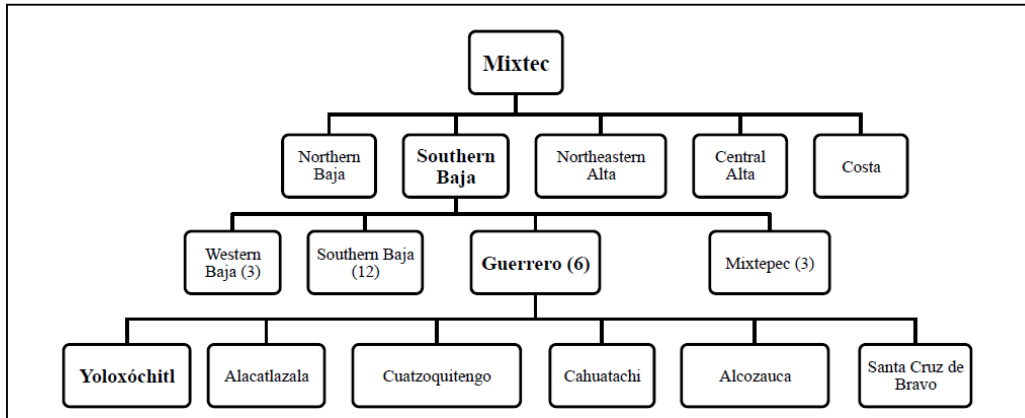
Mixtec

Northern Baja

Southern Baja

Northeastern Alta

Central Alta

Costa

Western Baja (3)

Southern Baja (12)

Guerrero (6)

Mixtepec (3)

Yoloxóchitl

Alacatlazala

Cuatzoquitengo

Cahuatachi

Alcozauca

Santa Cruz de Bravo